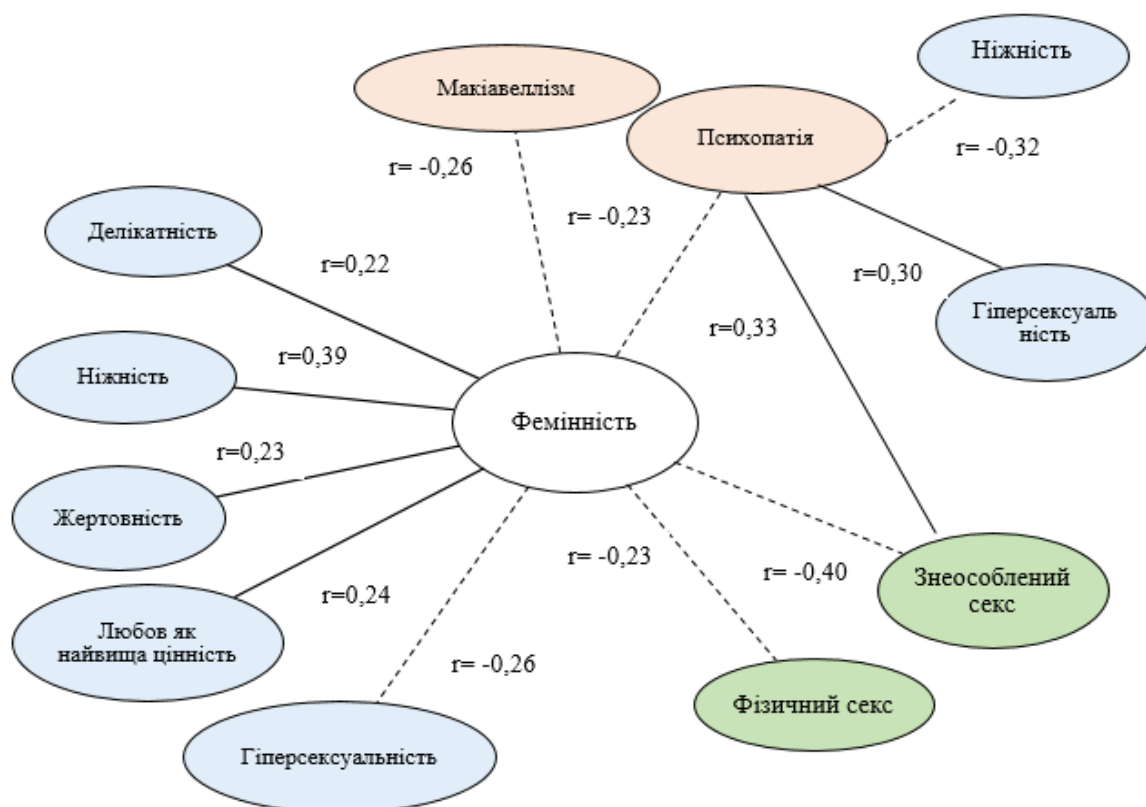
Ніжність

Макіавеллізм

Психопатія

r= -0,32

r= -0,26

Делікатність

r= -0,23

r=0,22

r=0,30

Гіперсексуаль ність

r=0,33

Ніжність

r=0,39

Фемінність

r=0,23

Жертовність

r= -0,23

r= -0,40

Знеособлений секс

r=0,24

Любов як найвища цінність

r= -0,26

Фізичний секс

Гіперсексуальність